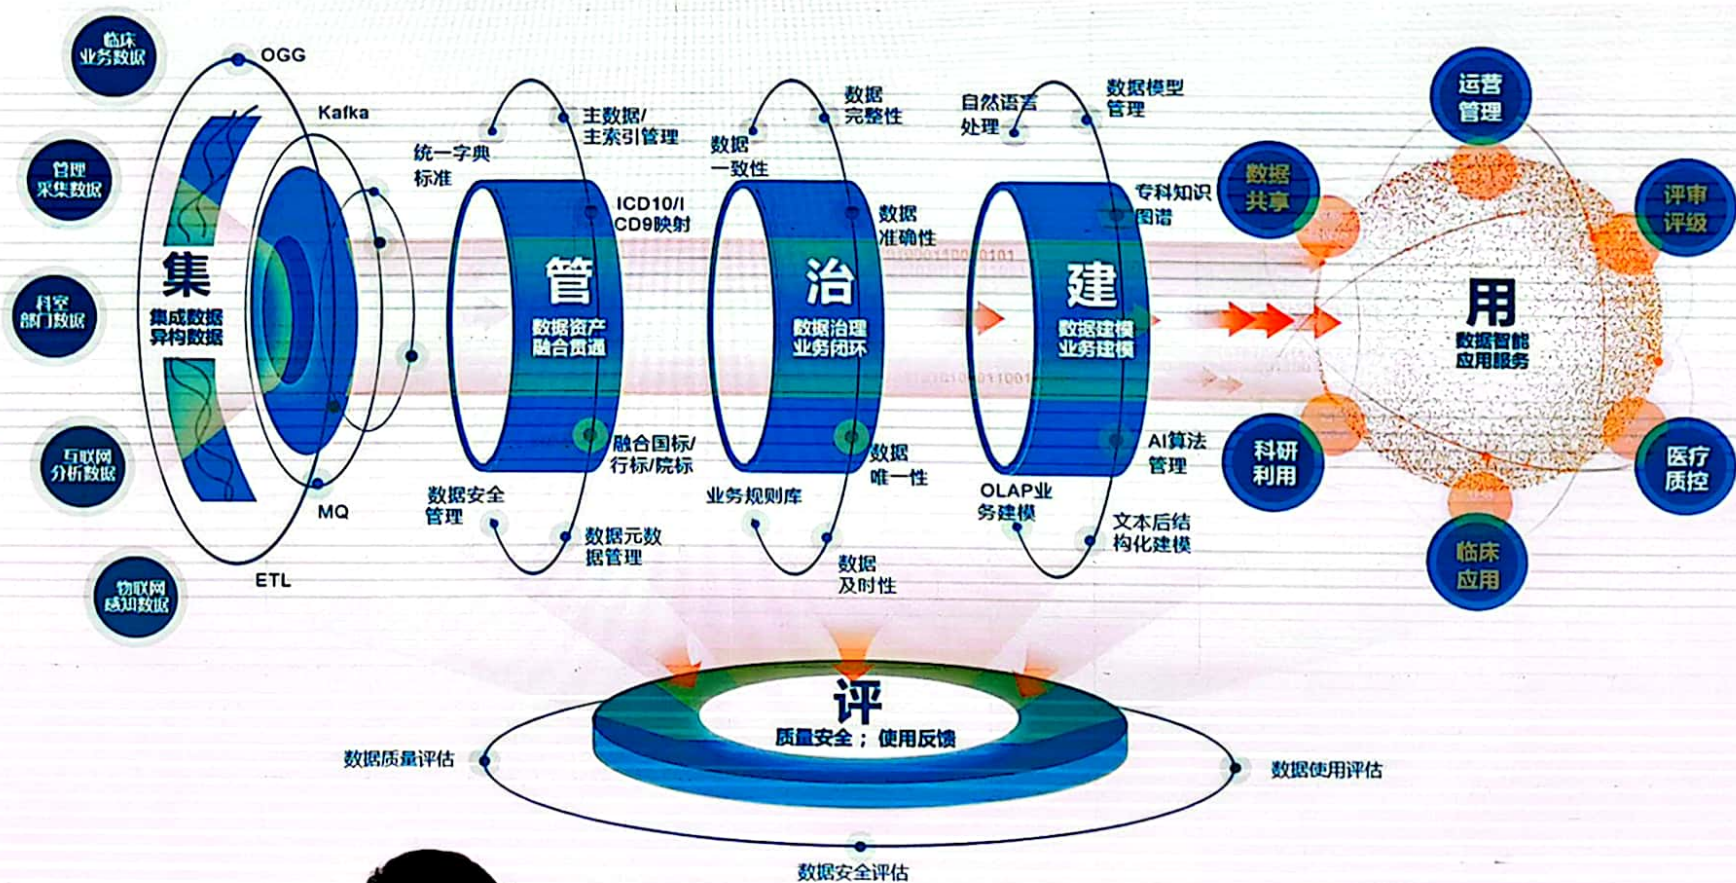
临床业务数据

管理采集数据

科室部门数据

互联网分析数据

物联网感知数据

OGG

Kafka

MQ

ETL

集
集成数据
异构数据

统一字典标准

主数据/主索引管理

ICD10/ICD9映射

管
数据资产
融合贯通

融合国标/行标/院标

数据安全管理

数据元数据管理

数据一致性

数据完整性

数据准确性

治
数据治理
业务闭环

数据唯一性

业务规则库

数据及时性

自然语言处理

数据模型管理

专科知识图谱

建
数据建模
业务建模

AI算法管理

OLAP业务建模

文本后结构化建模

数据共享

科研利用

运营管理

评审评级

医疗质控

临床应用

用
数据智能
应用服务

评
质量安全； 使用反馈

数据质量评估

数据使用评估

数据安全评估